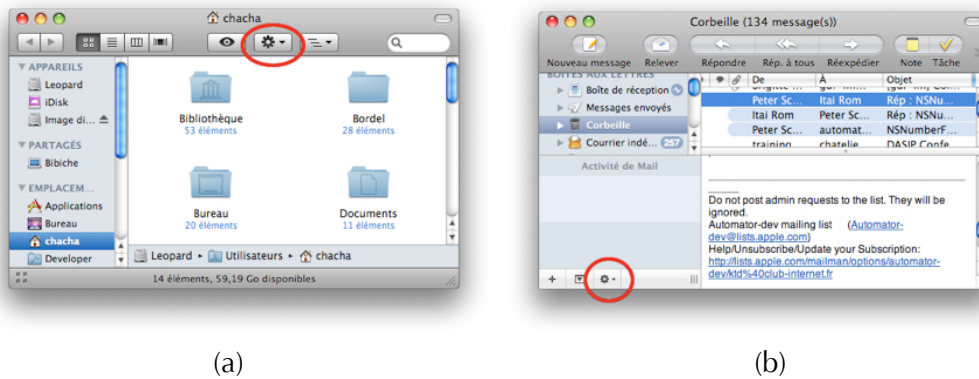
chacha

APPAREILS
Leopard
iDisk
Image di...
PARTAGÉS
Bibiche
EMPLACEM...
Applications
Bureau
chacha
Developer

Bibliothèque
53 éléments
Bordel
28 éléments
Bureau
20 éléments
Documents
11 éléments

Leopard ▸ Utilisateurs ▸ chacha
14 éléments, 59,19 Go disponibles

Corbeille (134 message(s))

Nouveau message Relever Répondre Rép. à tous Réexpédier Note Tâche

BOÎTES AUX LETTRES
Boîte de réception
Messages envoyés
Corbeille
Courrier indé... 257
Activité de Mail

De | À | Objet
Peter Sc... | Itai Rom | Rép : NSNu...
Itai Rom | Peter Sc... | Rép : NSNu...
Peter Sc... | automat... | NSNumberF...
training | chatelie | DASIP Confe...

Do not post admin requests to the list. They will be ignored.
Automator-dev mailing list (Automator-dev@lists.apple.com)
Help/Unsubscribe/Update your Subscription:
http://lists.apple.com/mailman/options/automator-dev/ktd%40club-internet.fr

(a)

(b)